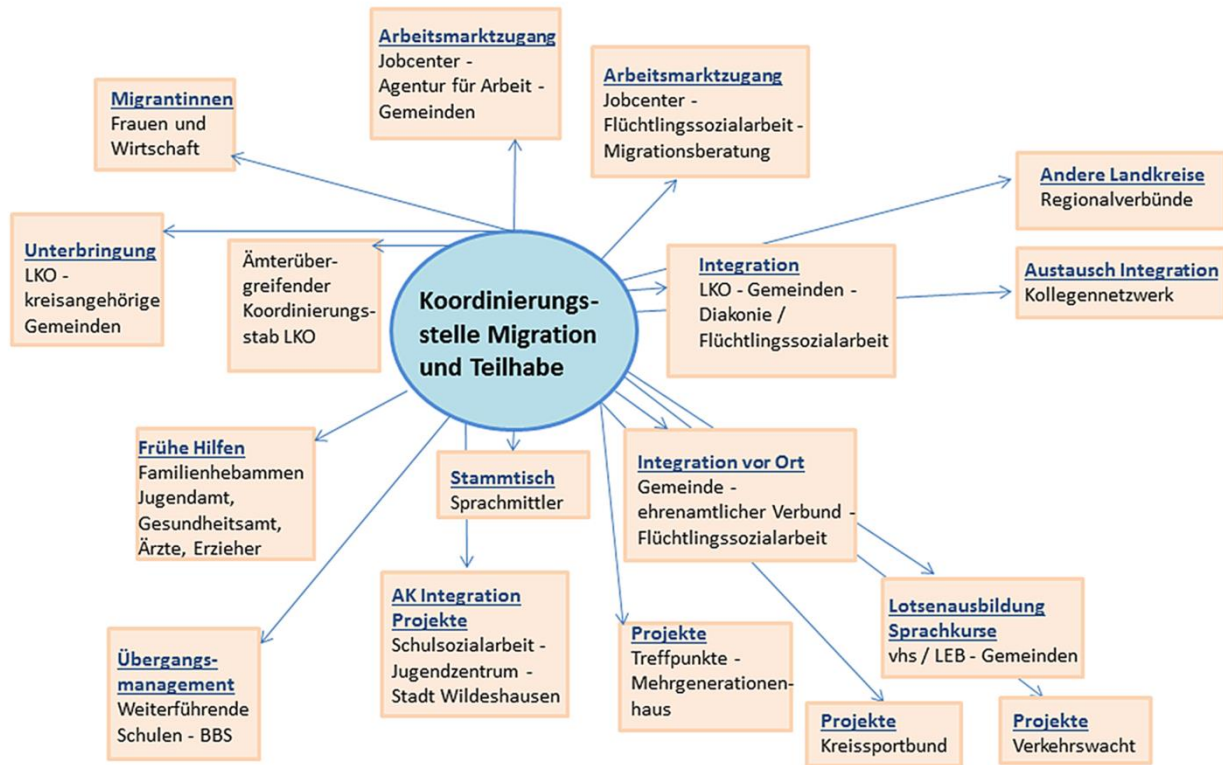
Koordinierungsstelle Migration und Teilhabe

Migrantinnen
Frauen und Wirtschaft

Arbeitsmarktzugang
Jobcenter - Agentur für Arbeit - Gemeinden

Arbeitsmarktzugang
Jobcenter - Flüchtlingssozialarbeit - Migrationsberatung

Andere Landkreise
Regionalverbünde

Unterbringung
LKO - kreisangehörige Gemeinden

Ämterübergreifender Koordinierungsstab LKO

Integration
LKO - Gemeinden - Diakonie / Flüchtlingssozialarbeit

Austausch Integration
Kollegennetzwerk

Frühe Hilfen
Familienhebammen Jugendamt, Gesundheitsamt, Ärzte, Erzieher

Stammtisch
Sprachmittler

Integration vor Ort
Gemeinde - ehrenamtlicher Verbund - Flüchtlingssozialarbeit

AK Integration Projekte
Schulsozialarbeit - Jugendzentrum - Stadt Wildeshausen

Projekte
Treffpunkte - Mehrgenerationenhaus

Lotsenausbildung Sprachkurse
vhs / LEB - Gemeinden

Übergangsmanagement
Weiterführende Schulen - BBS

Projekte
Kreissportbund

Projekte
Verkehrswacht